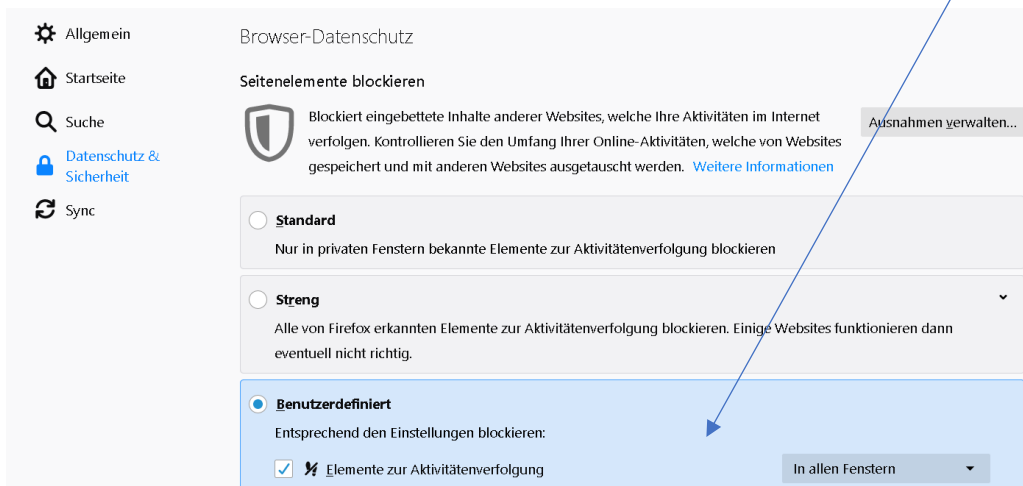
Allgemein

Startseite

Suche

Datenschutz & Sicherheit

Sync

Browser-Datenschutz

Seitenelemente blockieren

Blockiert eingebettete Inhalte anderer Websites, welche Ihre Aktivitäten im Internet verfolgen. Kontrollieren Sie den Umfang Ihrer Online-Aktivitäten, welche von Websites gespeichert und mit anderen Websites ausgetauscht werden. Weitere Informationen

Ausnahmen verwalten...

Standard

Nur in privaten Fenstern bekannte Elemente zur Aktivitätenverfolgung blockieren

Streng

Alle von Firefox erkannten Elemente zur Aktivitätenverfolgung blockieren. Einige Websites funktionieren dann eventuell nicht richtig.

Benutzerdefiniert

Entsprechend den Einstellungen blockieren:

Elemente zur Aktivitätenverfolgung

In allen Fenstern